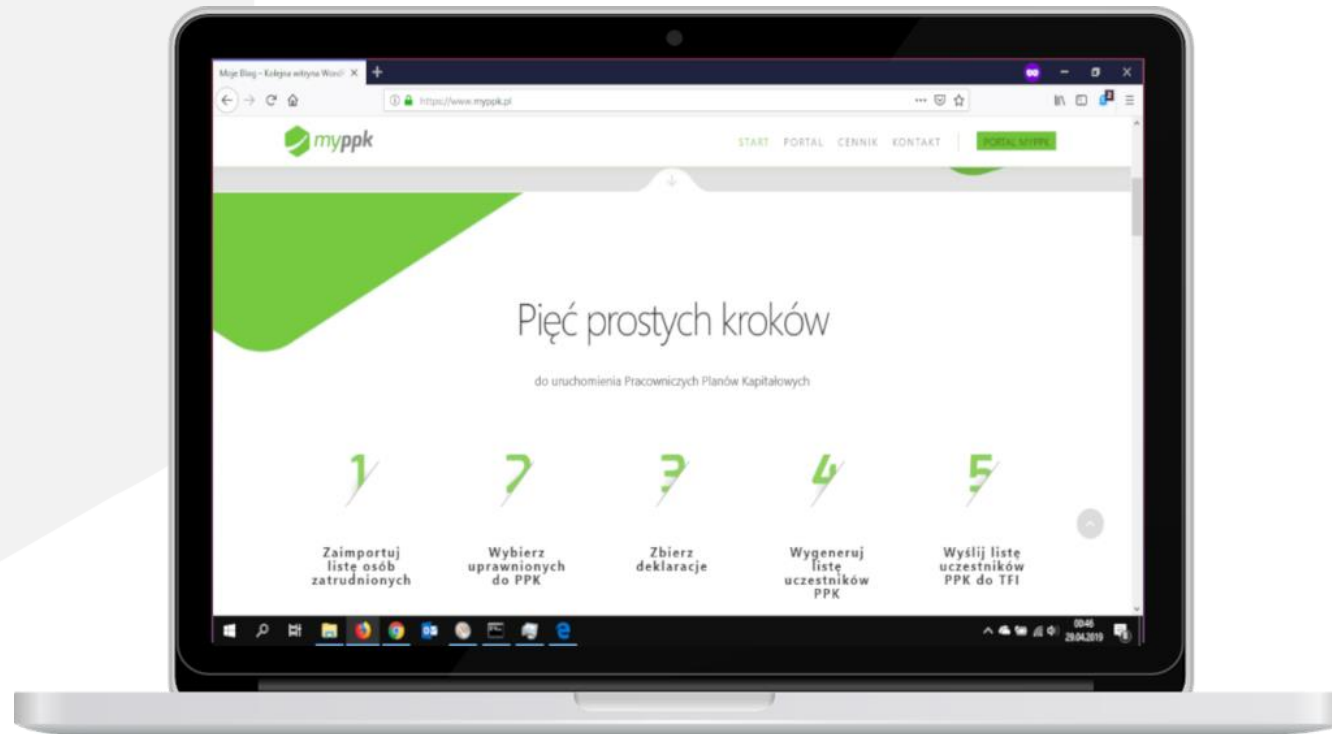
Moje Blog – Kolejna witryna Word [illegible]

https://www.myppk.pl

myppk

START PORTAL CENNIK KONTAKT PORTAL MYPPK

Pięć prostych kroków

do uruchomienia Pracowniczych Planów Kapitałowych

1
Zaimportuj listę osób zatrudnionych

2
Wybierz uprawnionych do PPK

3
Zbierz deklaracje

4
Wygeneruj listę uczestników PPK

5
Wyślij listę uczestników PPK do TFI

00:46
29.04.2019